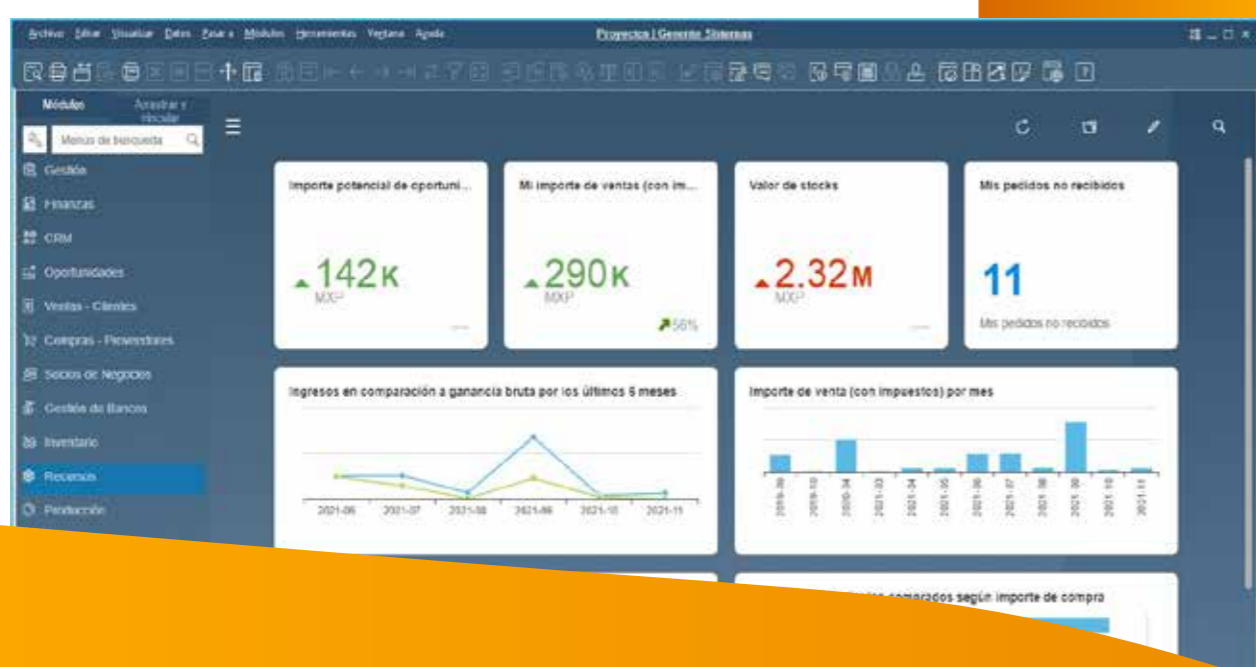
Archivo Editar Visualizar Datos Pasar a Módulos Herramientas Ventana Ayuda

Proyectos | Genente Sistemas

Módulos Arrastrar y vincular

Menús de búsqueda

Gestión
Finanzas
CRM
Oportunidades
Ventas - Clientes
Compras - Proveedores
Socios de Negocios
Gestión de Bancos
Inventario
Recursos
Producción

Importe potencial de oportuni...
142K
MXP

Mi importe de ventas (con im...
290K
MXP
56%

Valor de stocks
2.32M
MXP

Mis pedidos no recibidos
11
Mis pedidos no recibidos

Ingresos en comparación a ganancia bruta por los últimos 6 meses

2021-06 2021-07 2021-08 2021-09 2021-10 2021-11

Importe de venta (con impuestos) por mes

2019-09 2019-10 2020-04 2021-03 2021-04 2021-05 2021-06 2021-07 2021-08 2021-09 2021-10 2021-11

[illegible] comparados según importe de compra